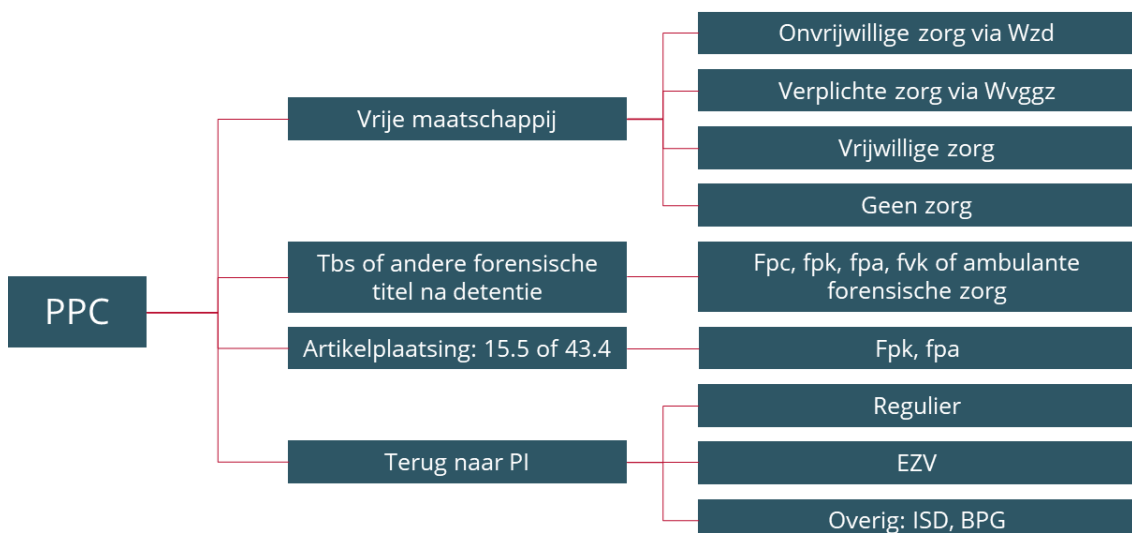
PPC

Vrije maatschappij

Onvrijwillige zorg via Wzd

Verplichte zorg via Wvggz

Vrijwillige zorg

Geen zorg

Tbs of andere forensische titel na detentie

Fpc, fpk, fpa, fvk of ambulante forensische zorg

Artikelplaatsing: 15.5 of 43.4

Fpk, fpa

Terug naar PI

Regulier

EZV

Overig: ISD, BPG